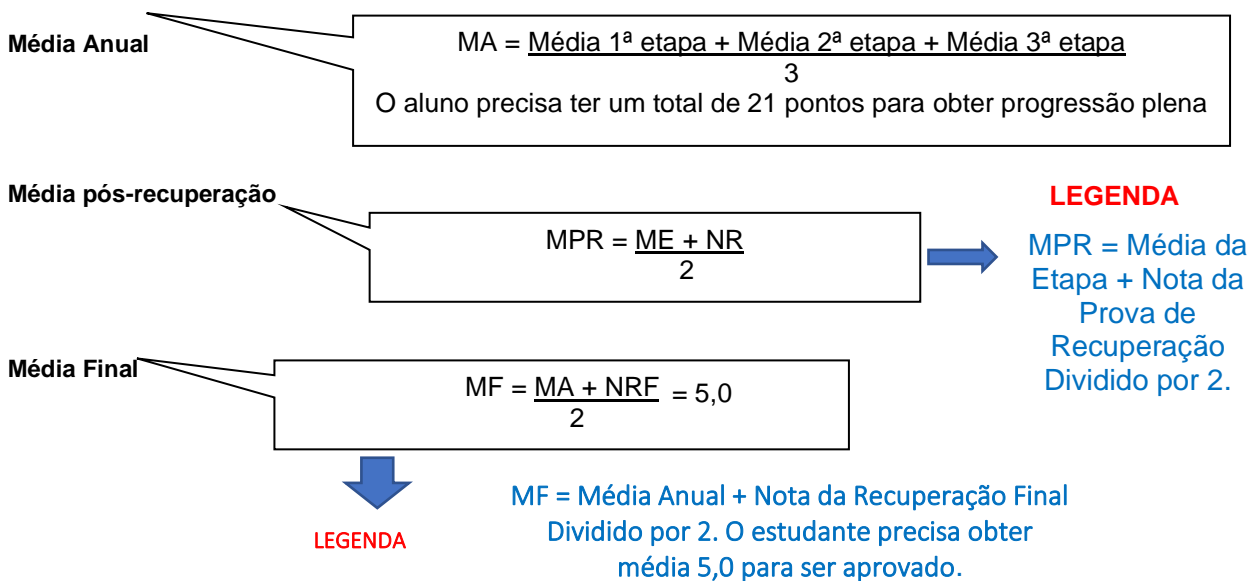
Média Anual

$MA = \frac{\text{Média 1ª etapa + Média 2ª etapa + Média 3ª etapa}}{3}$

O aluno precisa ter um total de 21 pontos para obter progressão plena

Média pós-recuperação

$MPR = \frac{ME + NR}{2}$

LEGENDA

MPR = Média da Etapa + Nota da Prova de Recuperação Dividido por 2.

Média Final

$MF = \frac{MA + NRF}{2} = 5,0$

LEGENDA

MF = Média Anual + Nota da Recuperação Final Dividido por 2. O estudante precisa obter média 5,0 para ser aprovado.